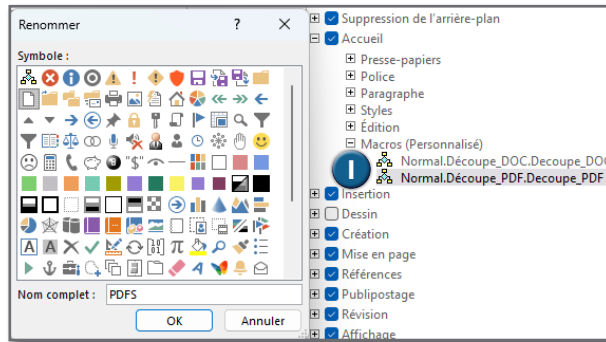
Renommer
?
×
Symbole :
"$"
Nom complet : PDFS
OK
Annuler

Suppression de l'arrière-plan
Accueil
Presse-papiers
Police
Paragraphe
Styles
Édition
Macros (Personnalisé)
Normal.Découpe_DOC.Decoupe_DOC
Normal.Découpe_PDF.Decoupe_PDF
1
Insertion
Dessin
Création
Mise en page
Références
Publipostage
Révision
Affichage